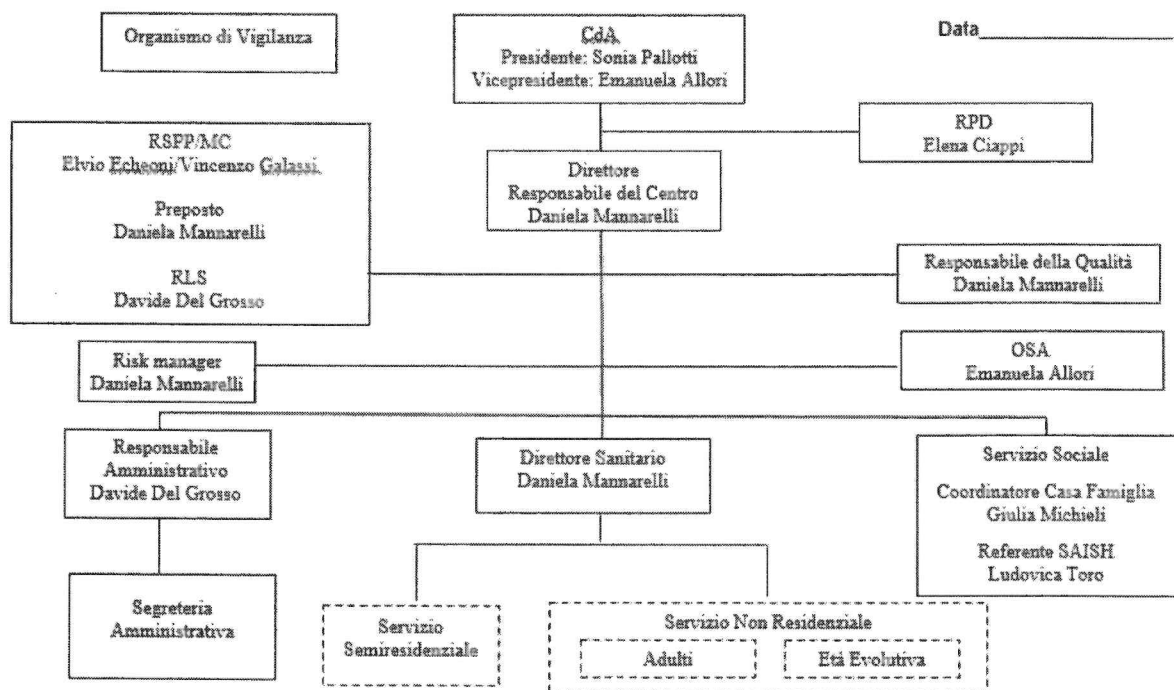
Organismo di Vigilanza

CdA
Presidente: Sonia Pallotti
Vicepresidente: Emanuela Allori

Data________

RPD
Elena Ciappi

RSPP/MC
Elvio Echeoni/Vincenzo Galassi

Preposto
Daniela Mannarelli

RLS
Davide Del Grosso

Direttore
Responsabile del Centro
Daniela Mannarelli

Responsabile della Qualità
Daniela Mannarelli

Risk manager
Daniela Mannarelli

OSA
Emanuela Allori

Responsabile
Amministrativo
Davide Del Grosso

Direttore Sanitario
Daniela Mannarelli

Servizio Sociale

Coordinatore Casa Famiglia
Giulia Michieli

Referente SAISH
Ludovica Toro

Segreteria
Amministrativa

Servizio
Semiresidenziale

Servizio Non Residenziale

Adulti

Età Evolutiva